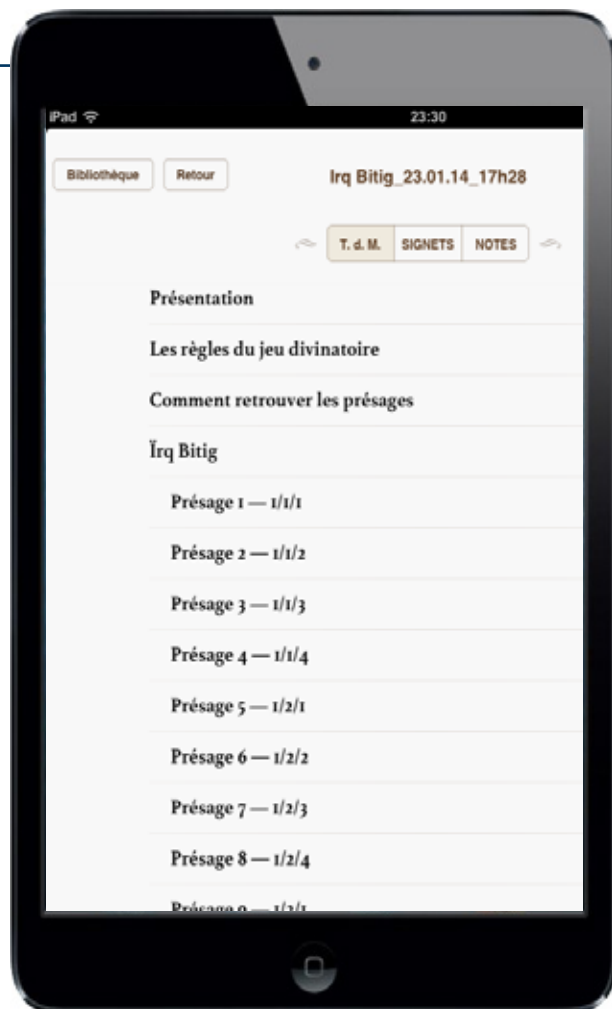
iPad
23:30

Bibliothèque Retour Irq Bitig_23.01.14_17h28

T. d. M. SIGNETS NOTES

Présentation

Les règles du jeu divinatoire

Comment retrouver les présages

Ïrq Bitig

Présage 1 — 1/1/1

Présage 2 — 1/1/2

Présage 3 — 1/1/3

Présage 4 — 1/1/4

Présage 5 — 1/2/1

Présage 6 — 1/2/2

Présage 7 — 1/2/3

Présage 8 — 1/2/4

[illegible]